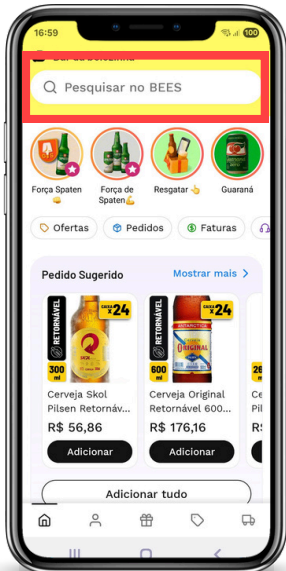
16:59

100

Pesquisar no BEES

Força Spaten

Força de Spaten💪

Resgatar 👆

Guaraná

Ofertas

Pedidos

Faturas

Pedido Sugerido

Mostrar mais >

RETORNÁVEL

CAIXA x24

300 ml

Cerveja Skol Pilsen Retornáv...

R$ 56,86

Adicionar

RETORNÁVEL

CAIXA x24

600 ml

Cerveja Original Retornável 600...

R$ 176,16

Adicionar

Adicionar tudo